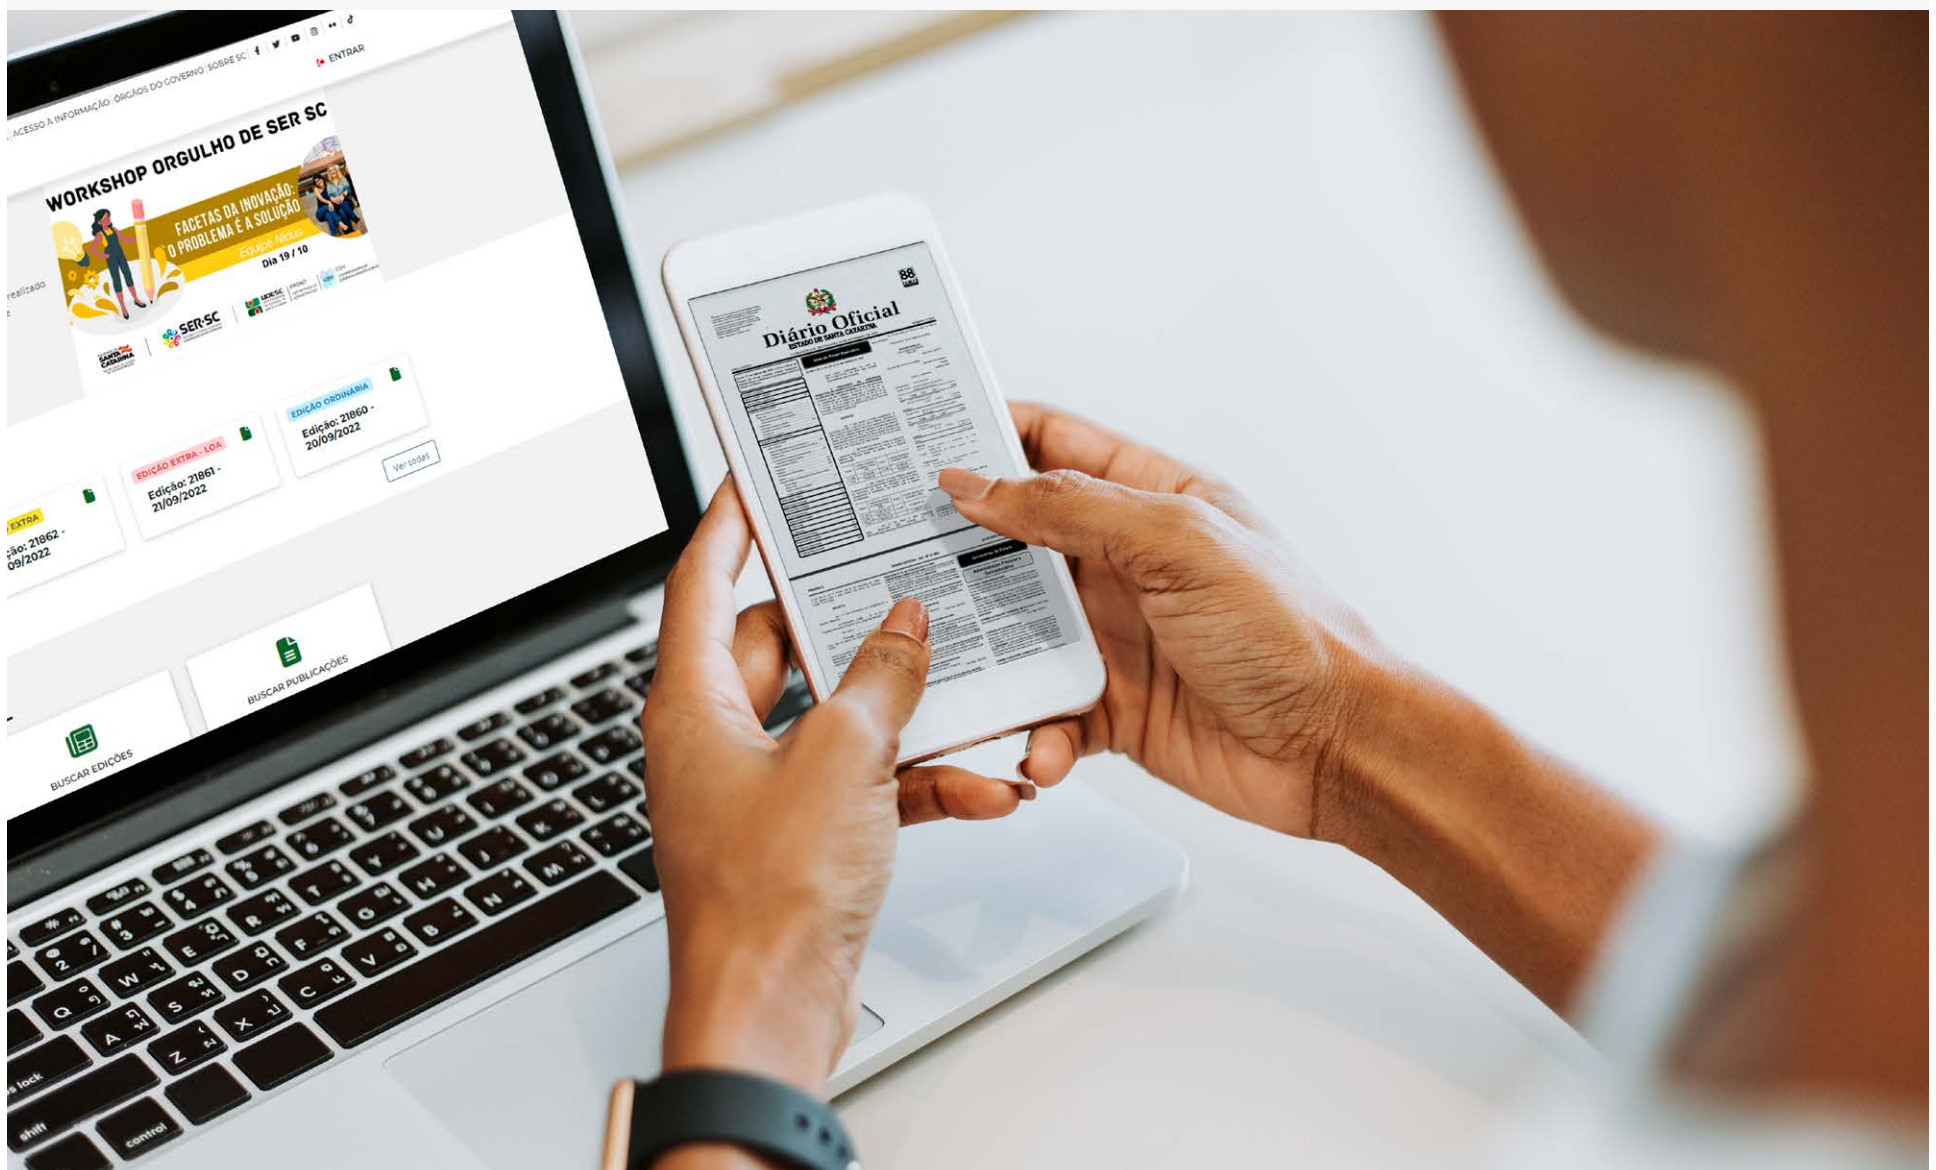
ACESSO À INFORMAÇÃO | ÓRGÃOS DO GOVERNO | SOBRE SC

ENTRAR

WORKSHOP ORGULHO DE SER SC

FACETAS DA INOVAÇÃO: O PROBLEMA É A SOLUÇÃO

Equipe Nidus

Dia 19 / 10

SER-SC

SANTA CATARINA

realizado

EXTRA
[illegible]ção: 21862 - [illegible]09/2022

EDIÇÃO EXTRA - LOA
Edição: 21861 - 21/09/2022

EDIÇÃO ORDINÁRIA
Edição: 21860 - 20/09/2022

Ver todas

BUSCAR EDIÇÕES

BUSCAR PUBLICAÇÕES

Diário Oficial
ESTADO DE SANTA CATARINA

88

lock

shift

control